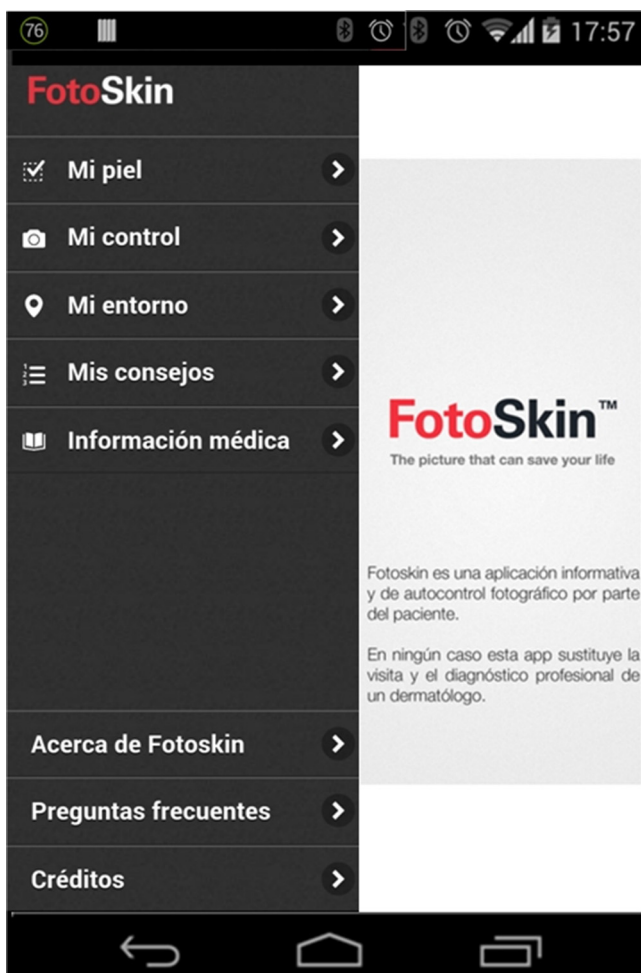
76 17:57

FotoSkin

Mi piel

Mi control

Mi entorno

Mis consejos

Información médica

Acerca de Fotoskin

Preguntas frecuentes

Créditos

FotoSkin™

The picture that can save your life

Fotoskin es una aplicación informativa y de autocontrol fotográfico por parte del paciente.

En ningún caso esta app sustituye la visita y el diagnóstico profesional de un dermatólogo.